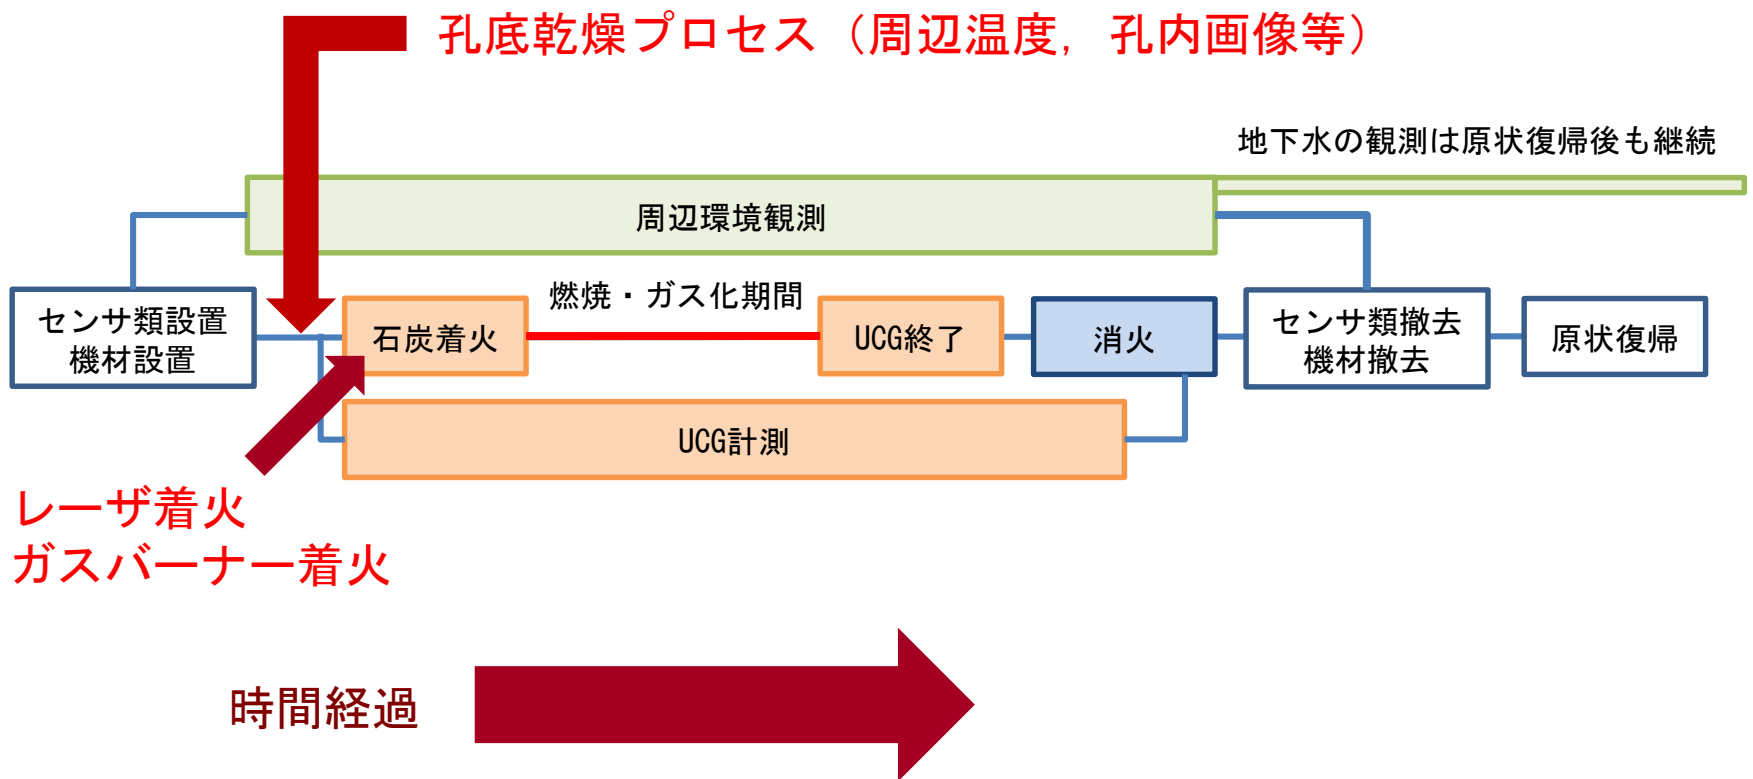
孔底乾燥プロセス（周辺温度，孔内画像等）

地下水の観測は原状復帰後も継続

周辺環境観測

センサ類設置
機材設置

石炭着火

燃焼・ガス化期間

UCG終了

消火

センサ類撤去
機材撤去

原状復帰

UCG計測

レーザ着火
ガスバーナー着火

時間経過